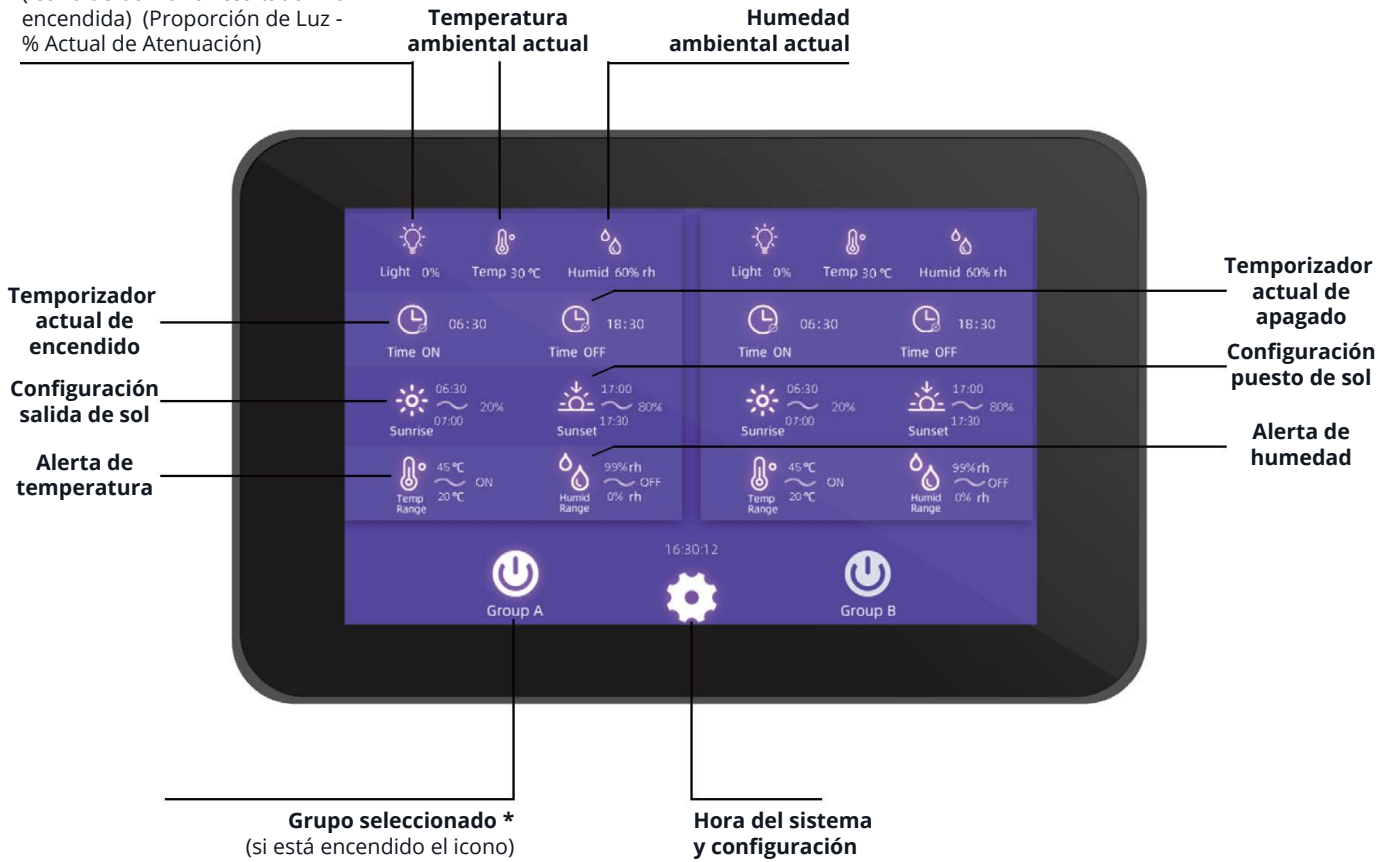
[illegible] encendida) (Proporción de Luz - % Actual de Atenuación)

**Temperatura ambiental actual**

**Humedad ambiental actual**

Light 0%
Temp 30 ℃
Humid 60% rh

Light 0%
Temp 30 ℃
Humid 60% rh

**Temporizador actual de encendido**

**Temporizador actual de apagado**

06:30
Time ON
18:30
Time OFF

06:30
Time ON
18:30
Time OFF

**Configuración salida de sol**

**Configuración puesto de sol**

06:30
07:00
20%
Sunrise
17:00
17:30
80%
Sunset

06:30
07:00
20%
Sunrise
17:00
17:30
80%
Sunset

**Alerta de temperatura**

**Alerta de humedad**

45℃
20℃
ON
Temp Range
99%rh
0% rh
OFF
Humid Range

45℃
20℃
ON
Temp Range
99%rh
0% rh
OFF
Humid Range

16:30:12

Group A

Group B

**Grupo seleccionado \***
(si está encendido el icono)

**Hora del sistema y configuración**